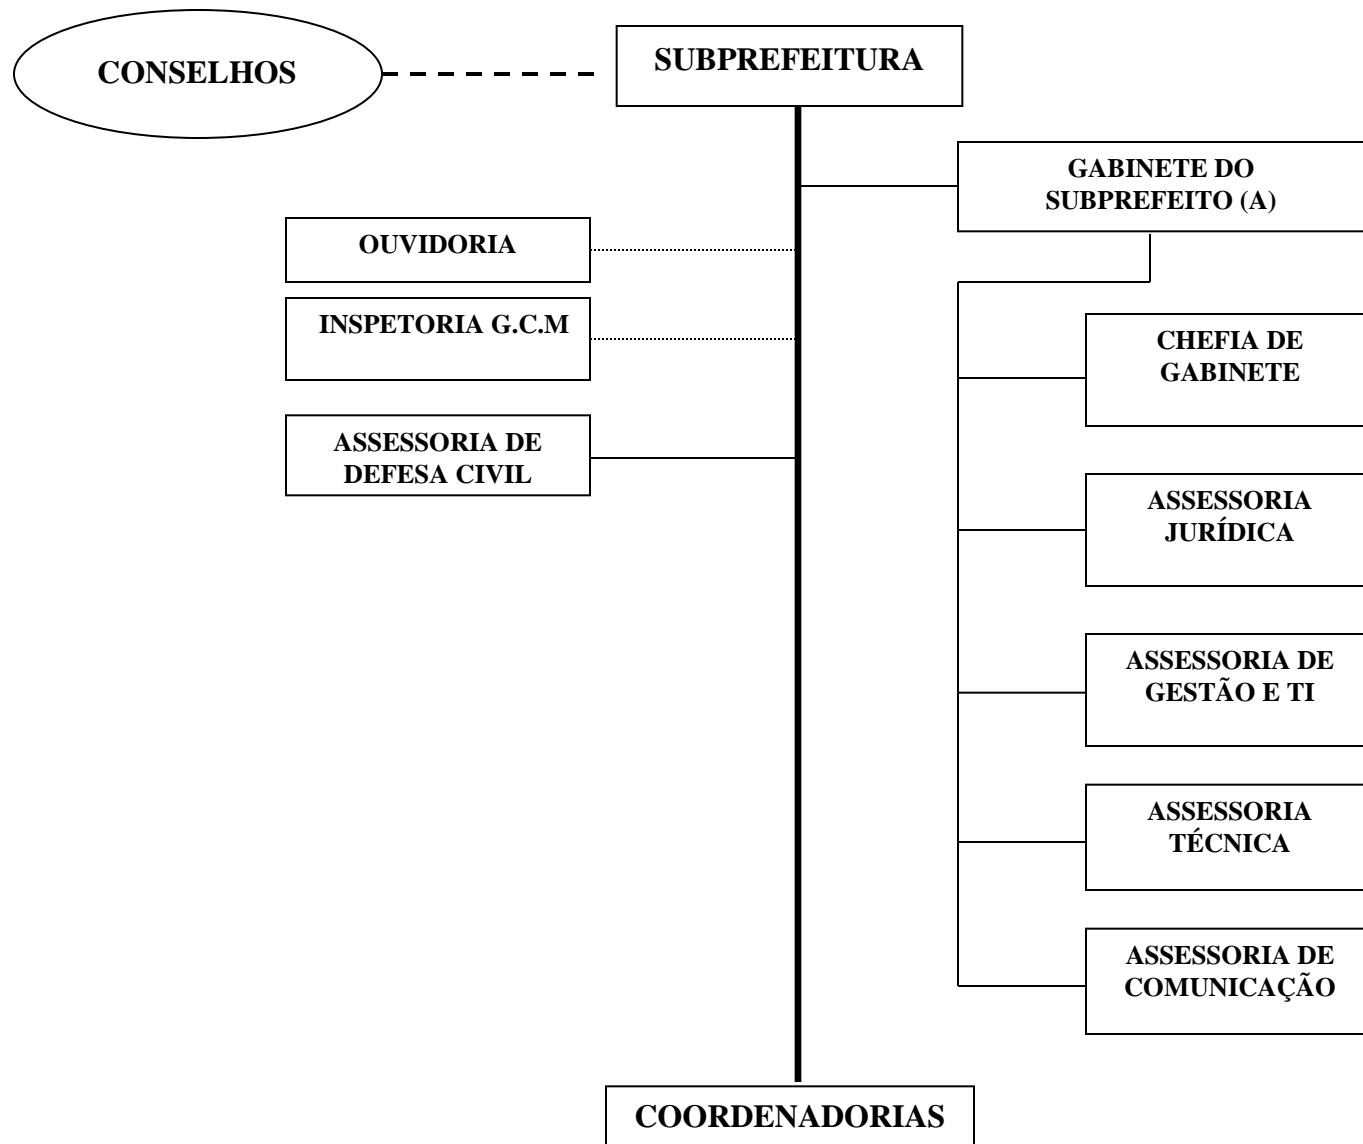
CONSELHOS

SUBPREFEITURA

GABINETE DO SUBPREFEITO (A)

OUVIDORIA

INSPETORIA G.C.M

ASSESSORIA DE DEFESA CIVIL

CHEFIA DE GABINETE

ASSESSORIA JURÍDICA

ASSESSORIA DE GESTÃO E TI

ASSESSORIA TÉCNICA

ASSESSORIA DE COMUNICAÇÃO

COORDENADORIAS